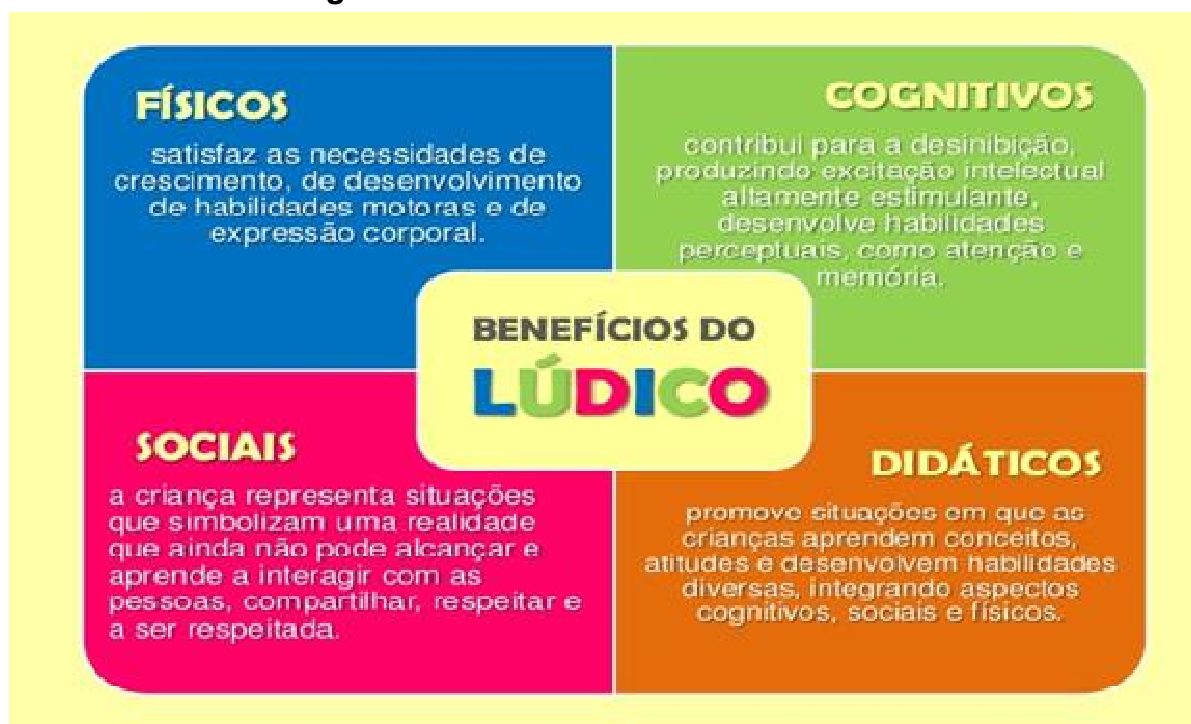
FÍSICOS

satisfaz as necessidades de crescimento, de desenvolvimento de habilidades motoras e de expressão corporal.

COGNITIVOS

contribui para a desinibição, produzindo excitação intelectual altamente estimulante, desenvolve habilidades perceptuais, como atenção e memória.

BENEFÍCIOS DO LÚDICO

SOCIAIS

a criança representa situações que simbolizam uma realidade que ainda não pode alcançar e aprende a interagir com as pessoas, compartilhar, respeitar e a ser respeitada.

DIDÁTICOS

promove situações em que as crianças aprendem conceitos, atitudes e desenvolvem habilidades diversas, integrando aspectos cognitivos, sociais e físicos.